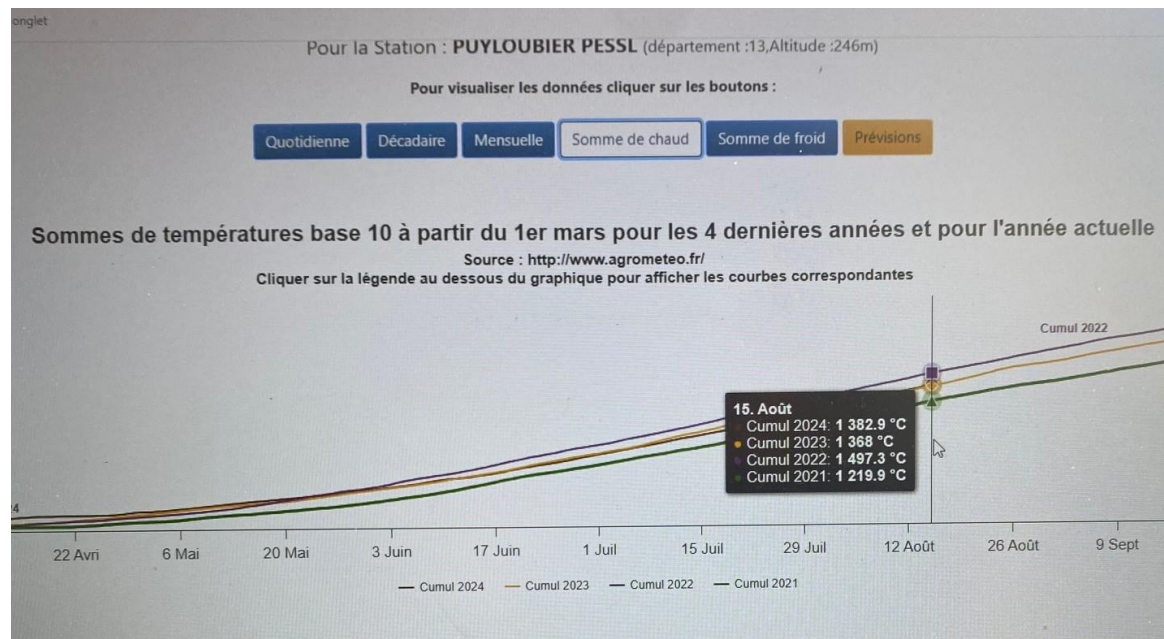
onglet

Pour la Station : PUYLOUBIER PESSL (département :13,Altitude :246m)

Pour visualiser les données cliquer sur les boutons :

Quotidienne Décadaire Mensuelle Somme de chaud Somme de froid Prévisions

Sommes de températures base 10 à partir du 1er mars pour les 4 dernières années et pour l'année actuelle

Source : http://www.agrometeo.fr/

Cliquer sur la légende au dessous du graphique pour afficher les courbes correspondantes

Cumul 2022

15. Août
Cumul 2024: 1 382.9 °C
Cumul 2023: 1 368 °C
Cumul 2022: 1 497.3 °C
Cumul 2021: 1 219.9 °C

24

22 Avri 6 Mai 20 Mai 3 Juin 17 Juin 1 Juil 15 Juil 29 Juil 12 Août 26 Août 9 Sept

— Cumul 2024 — Cumul 2023 — Cumul 2022 — Cumul 2021